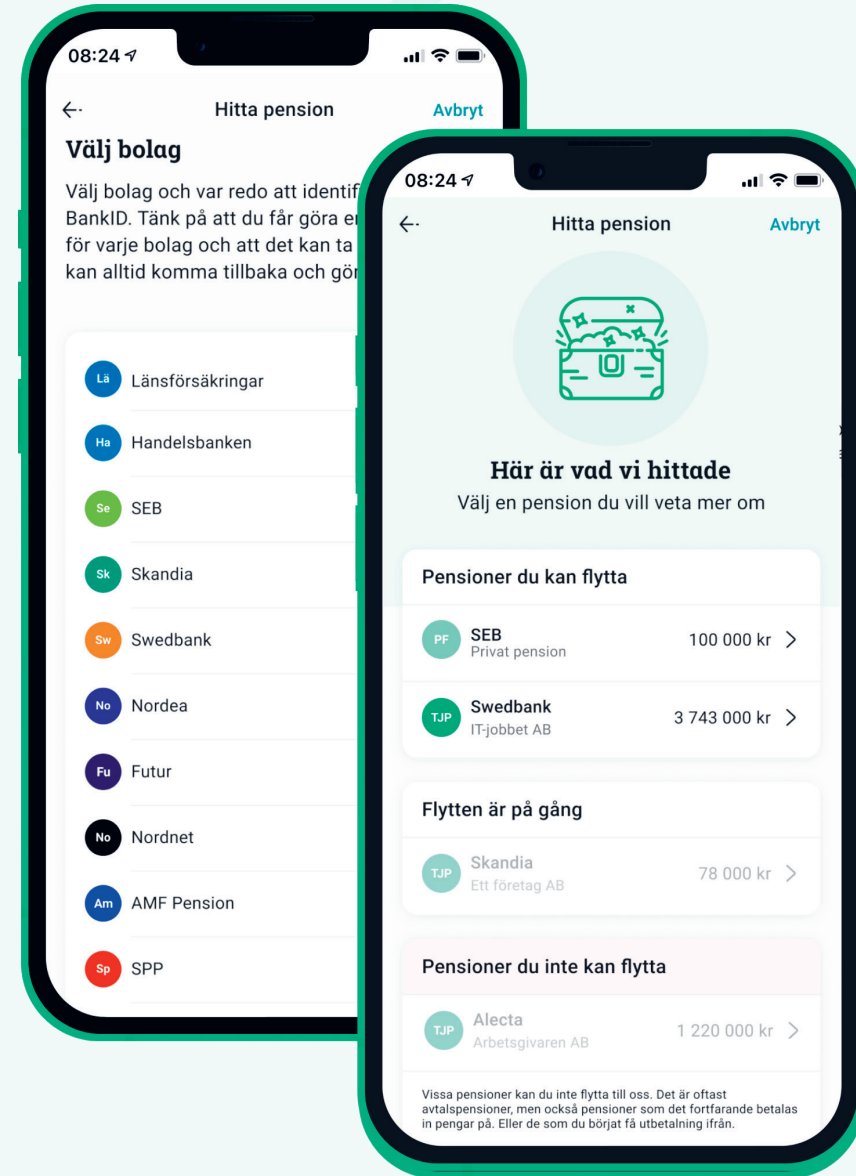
08:24

Hitta pension

Avbryt

Välj bolag

Välj bolag och var redo att identif BankID. Tänk på att du får göra er för varje bolag och att det kan ta kan alltid komma tillbaka och gör

Lä Länsförsäkringar

Ha Handelsbanken

Se SEB

Sk Skandia

Sw Swedbank

No Nordea

Fu Futur

No Nordnet

Am AMF Pension

Sp SPP

08:24

Hitta pension

Avbryt

Här är vad vi hittade

Välj en pension du vill veta mer om

Pensioner du kan flytta

PF SEB Privat pension 100 000 kr

TJP Swedbank IT-jobbet AB 3 743 000 kr

Flytten är på gång

TJP Skandia Ett företag AB 78 000 kr

Pensioner du inte kan flytta

TJP Alecta Arbetsgivaren AB 1 220 000 kr

Vissa pensioner kan du inte flytta till oss. Det är oftast avtalspensioner, men också pensioner som det fortfarande betalas in pengar på. Eller de som du börjat få utbetalning ifrån.